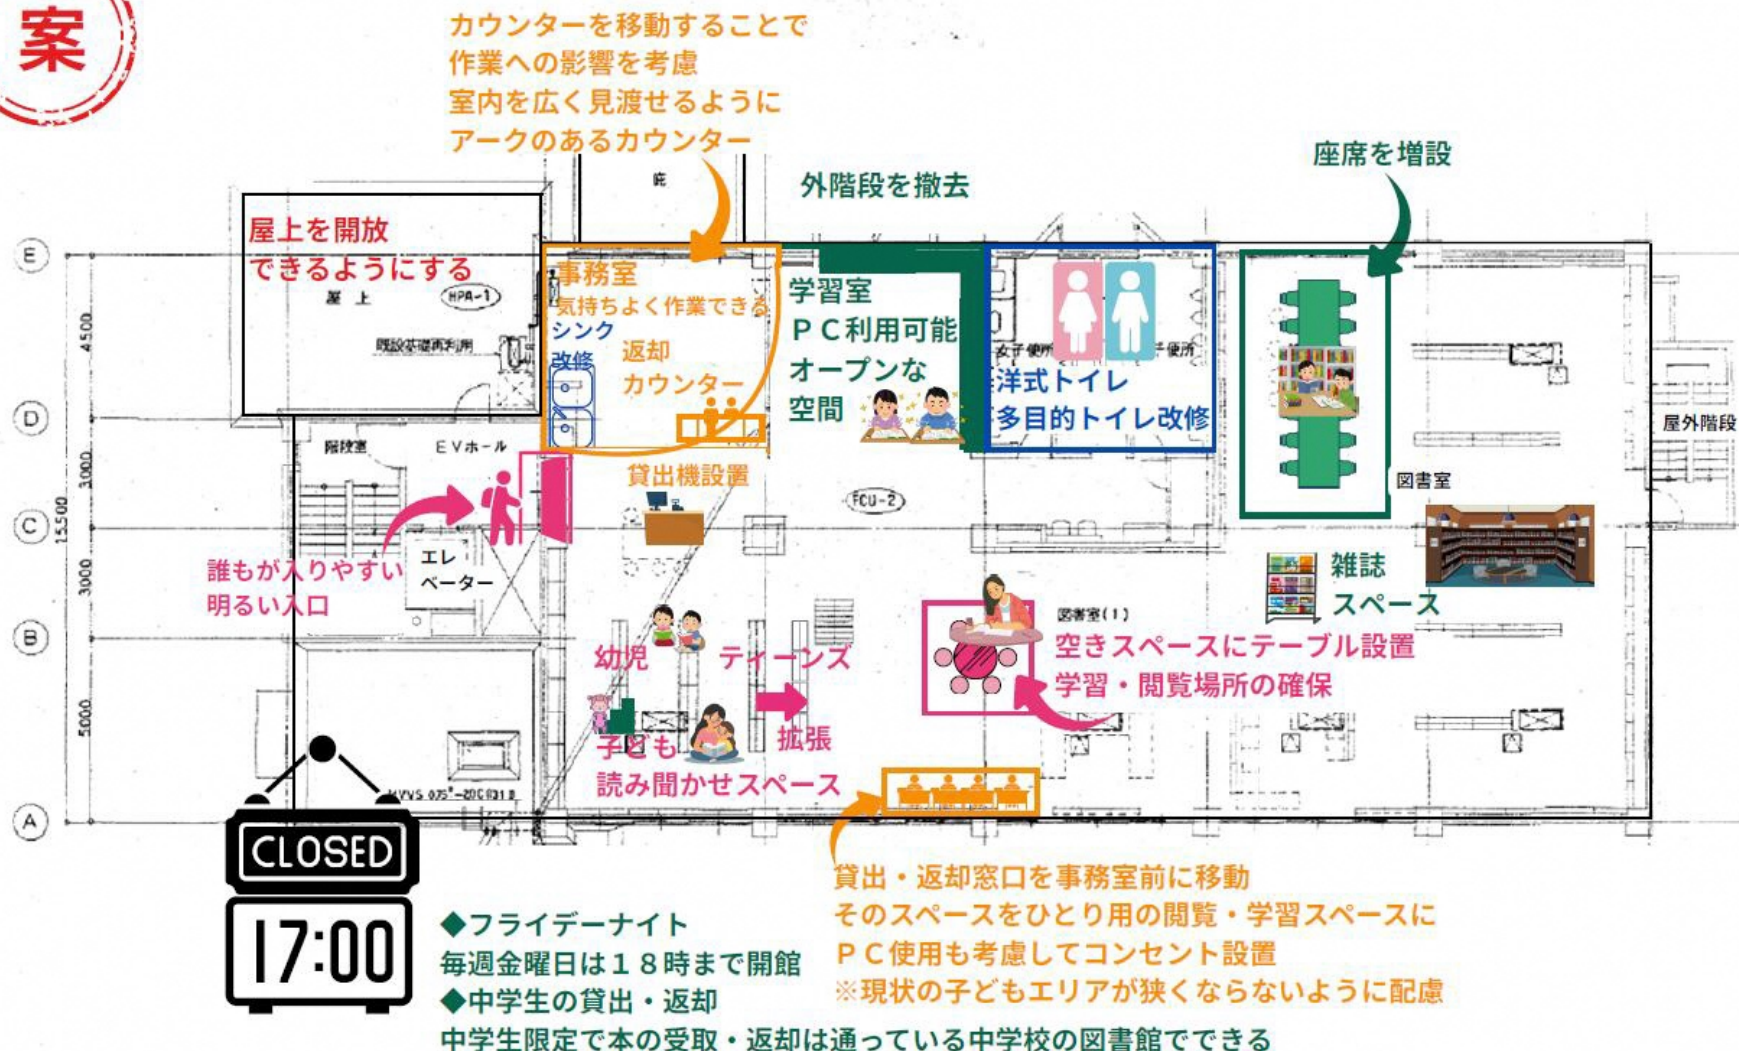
案

カウンターを移動することで
作業への影響を考慮
室内を広く見渡せるように
アークのあるカウンター

庇

外階段を撤去

座席を増設

E

屋上を開放
できるようにする
屋上
HPA-1
既設基礎再利用

事務室
気持ちよく作業できる
シンク
改修
返却
カウンター

学習室
ＰＣ利用可能
オープンな
空間

女子便所
男子便所
洋式トイレ
多目的トイレ改修

4500

D

階段室
ＥＶホール

貸出機設置

屋外階段

図書室

3000

15500

C

FCU-2

エレ
ベーター

誰もが入りやすい
明るい入口

雑誌
スペース

3000

図書室(1)

B

空きスペースにテーブル設置
学習・閲覧場所の確保

幼児
ティーンズ

拡張

子ども
読み聞かせスペース

5000

MVVS 075°-20C031 B

A

CLOSED
17:00

◆フライデーナイト
毎週金曜日は１８時まで開館
◆中学生の貸出・返却
中学生限定で本の受取・返却は通っている中学校の図書館でできる

貸出・返却窓口を事務室前に移動
そのスペースをひとり用の閲覧・学習スペースに
ＰＣ使用も考慮してコンセント設置
※現状の子どもエリアが狭くならないように配慮